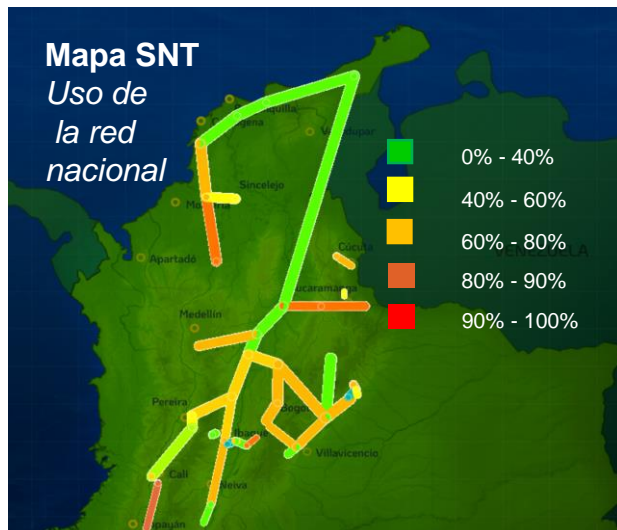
Mapa SNT
Uso de la red nacional

0% - 40%
40% - 60%
60% - 80%
80% - 90%
90% - 100%

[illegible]quilla
Cartagena
Valledupar
Sincelejo
Montería
Cúcuta
VENEZUELA
Apartadó
Bucaramanga
Medellín
Pereira
Bogotá
Ibagué
Villavicencio
Cali
Neiva
Popayán